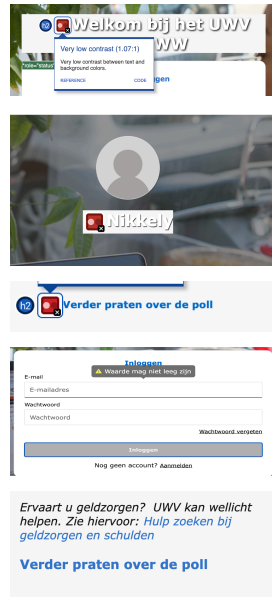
h2 Welkom bij het UWV
WW

Very low contrast (1.07:1)

Very low contrast between text and background colors.

REFERENCE CODE

Inloggen

[role="status"]

Nikkely

h2 Verder praten over de poll

Inloggen

Waarde mag niet leeg zijn

E-mail

E-mailadres

Wachtwoord

Wachtwoord

Wachtwoord vergeten

Inloggen

Nog geen account? Aanmelden

Ervaart u geldzorgen? UWV kan wellicht helpen. Zie hiervoor: Hulp zoeken bij geldzorgen en schulden

Verder praten over de poll